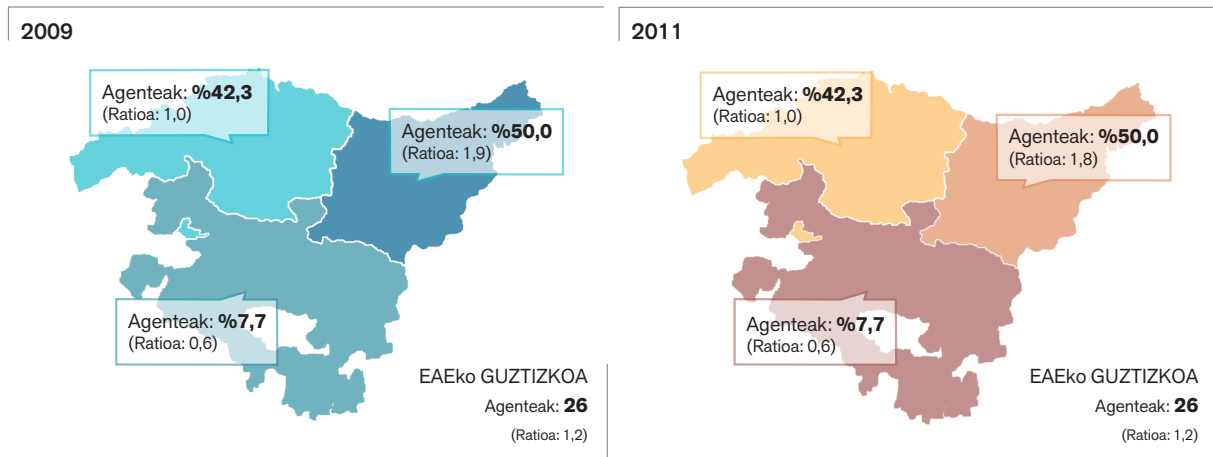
2009

Agenteak: **%42,3**
(Ratioa: 1,0)

Agenteak: **%50,0**
(Ratioa: 1,9)

Agenteak: **%7,7**
(Ratioa: 0,6)

EAEko GUZTIZKOA
Agenteak: **26**
(Ratioa: 1,2)

2011

Agenteak: **%42,3**
(Ratioa: 1,0)

Agenteak: **%50,0**
(Ratioa: 1,8)

Agenteak: **%7,7**
(Ratioa: 0,6)

EAEko GUZTIZKOA
Agenteak: **26**
(Ratioa: 1,2)